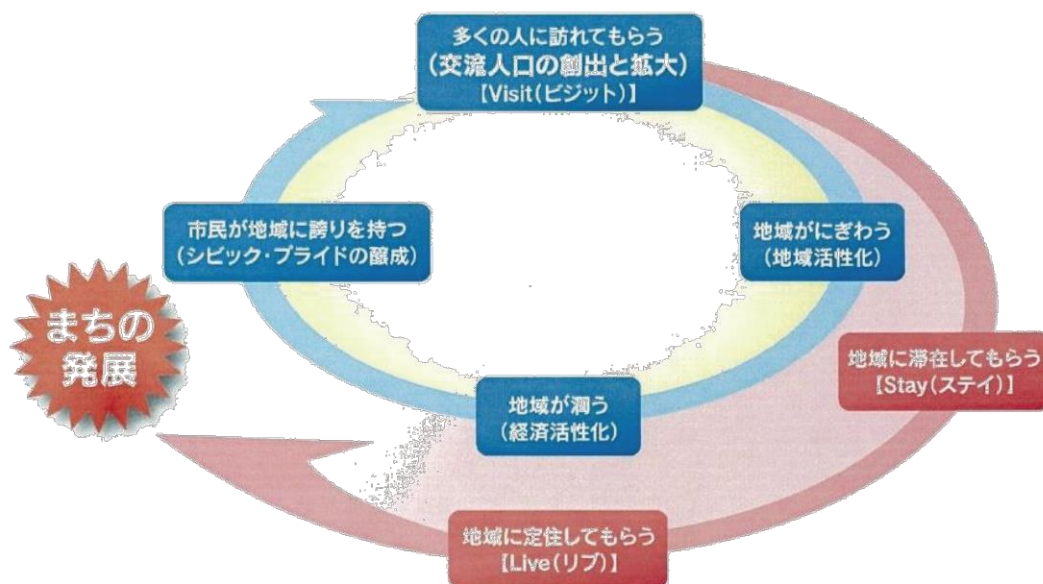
多くの人に訪れてもらう
（交流人口の創出と拡大）
【Visit（ビジット）】

地域がにぎわう
（地域活性化）

地域に滞在してもらう
【Stay（ステイ）】

地域が潤う
（経済活性化）

地域に定住してもらう
【Live（リブ）】

市民が地域に誇りを持つ
（シビック・プライドの醸成）

まちの発展